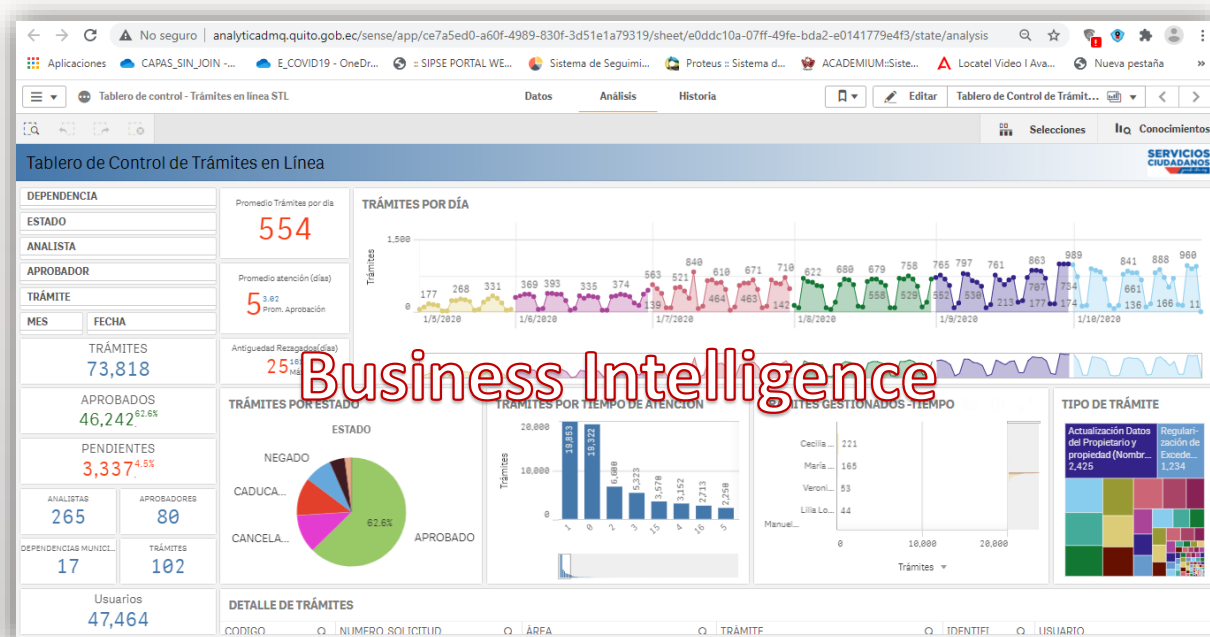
No seguro | analyticadmq.quito.gob.ec/sense/app/ce7a5ed0-a60f-4989-830f-3d51e1a79319/sheet/e0ddc10a-07ff-49fe-bda2-e0141779e4f3/state/analysis

Aplicaciones CAPAS_SIN_JOIN -... E_COVID19 - OneDr... :: SIPSE PORTAL WE... Sistema de Seguimi... Proteus :: Sistema d... ACADEMIUM::Siste... Locatel Video I Ava... Nueva pestaña

Tablero de control - Trámites en línea STL Datos Análisis Historia Editar Tablero de Control de Trámit...

Selecciones Conocimientos

Tablero de Control de Trámites en Línea

SERVICIOS CIUDADANOS

DEPENDENCIA
ESTADO
ANALISTA
APROBADOR
TRÁMITE
MES FECHA

Promedio Trámites por día
554

Promedio atención (días)
5 3.02 Prom. Aprobación

Antiguedad Rezagados(días)
25

TRÁMITES
73,818

APROBADOS
46,242 62.6%

PENDIENTES
3,337 4.5%

ANALISTAS
265

APROBADORES
80

DEPENDENCIAS MUNICI...
17

TRÁMITES
102

Usuarios
47,464

TRÁMITES POR DÍA
Trámites
1,500
0
177 268 331 369 393 335 374 563 139 521 840 610 464 671 463 710 142 622 680 679 558 758 529 765 552 797 761 536 213 863 177 707 734 174 989 841 661 136 888 166 960 11
1/5/2020 1/6/2020 1/7/2020 1/8/2020 1/9/2020 1/10/2020

Business Intelligence

TRÁMITES POR ESTADO
ESTADO
NEGADO
CADUCA...
CANCELA...
62.6%
APROBADO

TRÁMITES POR TIEMPO DE ATENCIÓN
Trámites
20,000
10,000
0
19,863 19,322 6,680 5,323 3,570 3,152 2,713 2,250
1 0 2 3 15 4 16 5

TRÁMITES GESTIONADOS -TIEMPO
Cecilia ... 221
María ... 165
Veroni... 53
Lilia Lo... 44
Manuel...
0 10,000 20,000
Trámites

TIPO DE TRÁMITE
Actualización Datos del Propietario y propiedad (Nombr... 2,425
Regularización de Excede... 1,234

DETALLE DE TRÁMITES
CODIGO NUMERO_SOLICITUD ÁREA TRÁMITE IDENTIFI USUARIO